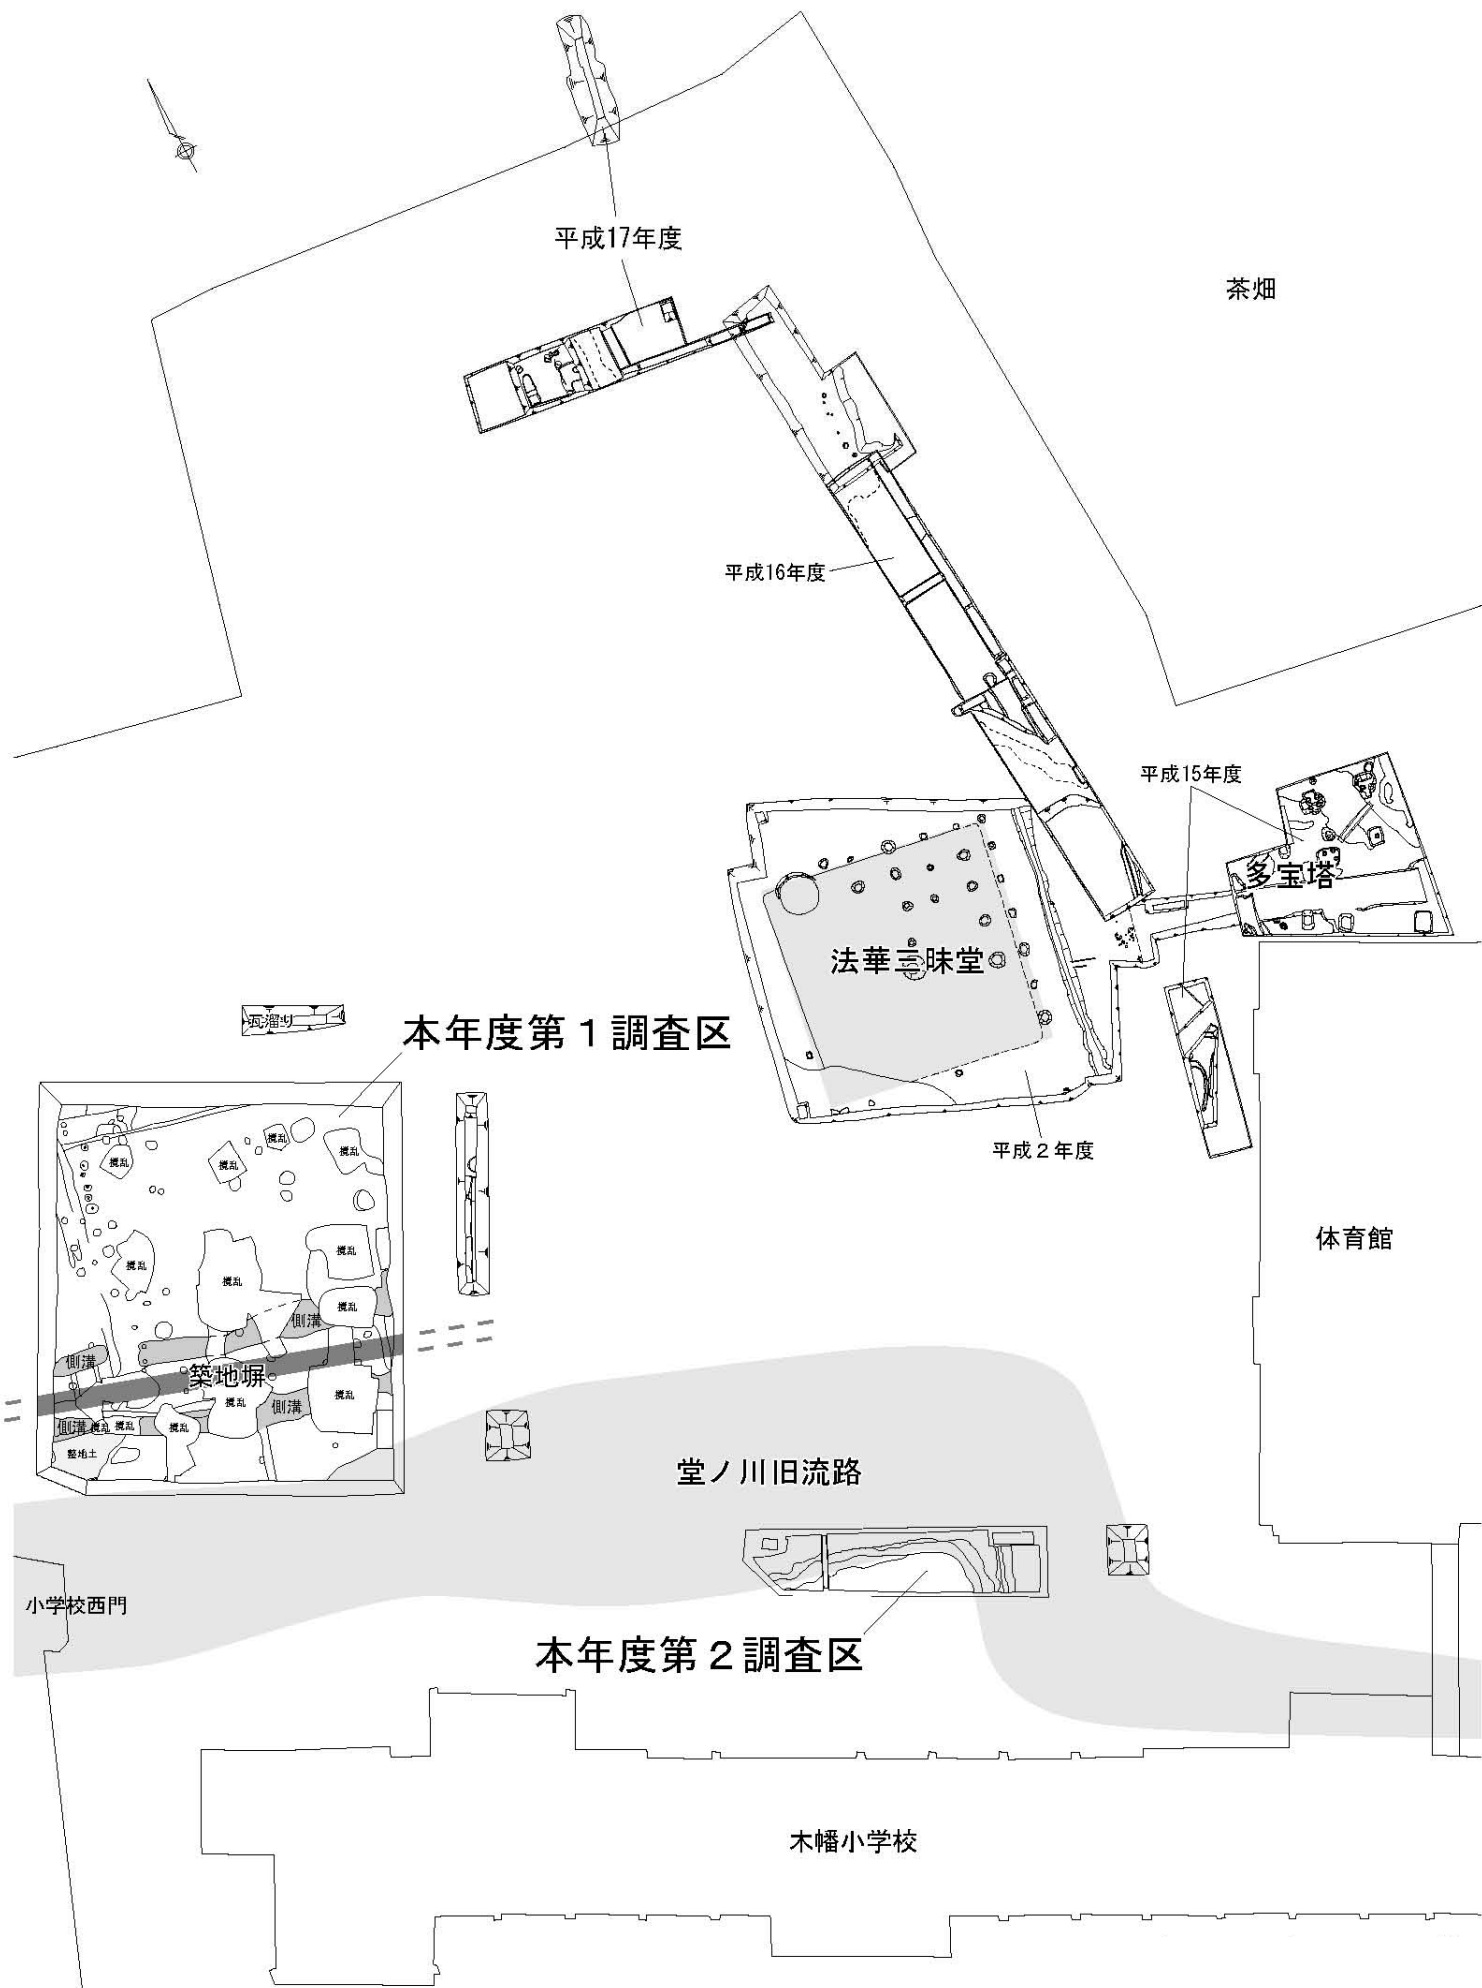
平成17年度

茶畑

平成16年度

平成15年度

多宝塔

法華三昧堂

瓦溜り

本年度第１調査区

攪乱
攪乱
攪乱
攪乱
攪乱
攪乱
攪乱
攪乱
攪乱
攪乱
攪乱

側溝
側溝
側溝
側溝

築地塀

整地土

平成２年度

体育館

堂ノ川旧流路

小学校西門

本年度第２調査区

木幡小学校